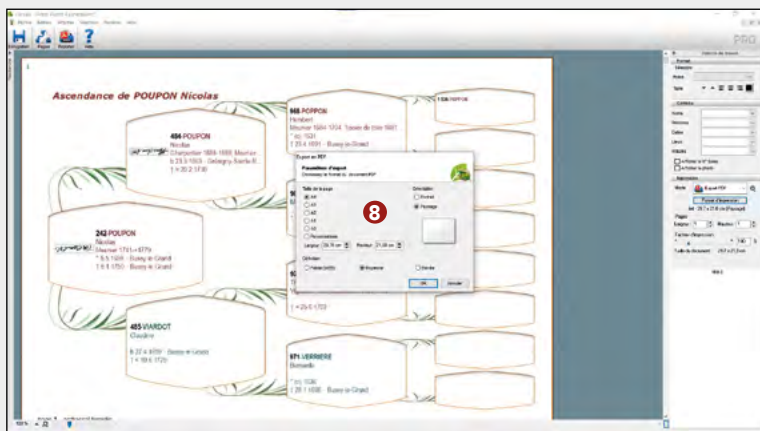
Ascendance de POUPON Nicolas

484 POUPON
Nicolas
Charpentier 1666-1686 Meursault
b 23.9.1653 - Gelegny-Sainte-M...
† 20.2.1730

968 POUPON
Humbert
Meunier 1684 1704 Tonnelier 1687
° ca 1631
† 23.4.1691 - Bussy-le-Grand

1 936 POUPON

242 POUPON
Nicolas
Meunier 1711-1779
° 8.5.1699 - Bussy-le-Grand
† 6.1.1750 - Bussy-le-Grand

485 VIARDOT
Claudine
b 27.4.1659 - Bussy-le-Grand
† 18.6.1725

971 VERRIERE
Bernarde
° ca 1636
† 25.1.1698 - Bussy-le-Grand

† 25.6.1703

Export en PDF
Paramètres d'export
Choisissez le format du document PDF
Taille de la page
A4
A3
A2
A1
A0
Personnalisée
Largeur 59,78 cm
Hauteur 21,00 cm
Orientation
Portrait
Paysage
Définition
Haute (300 DPI)
Moyenne
Grisée
OK
Annuler

8

PRO